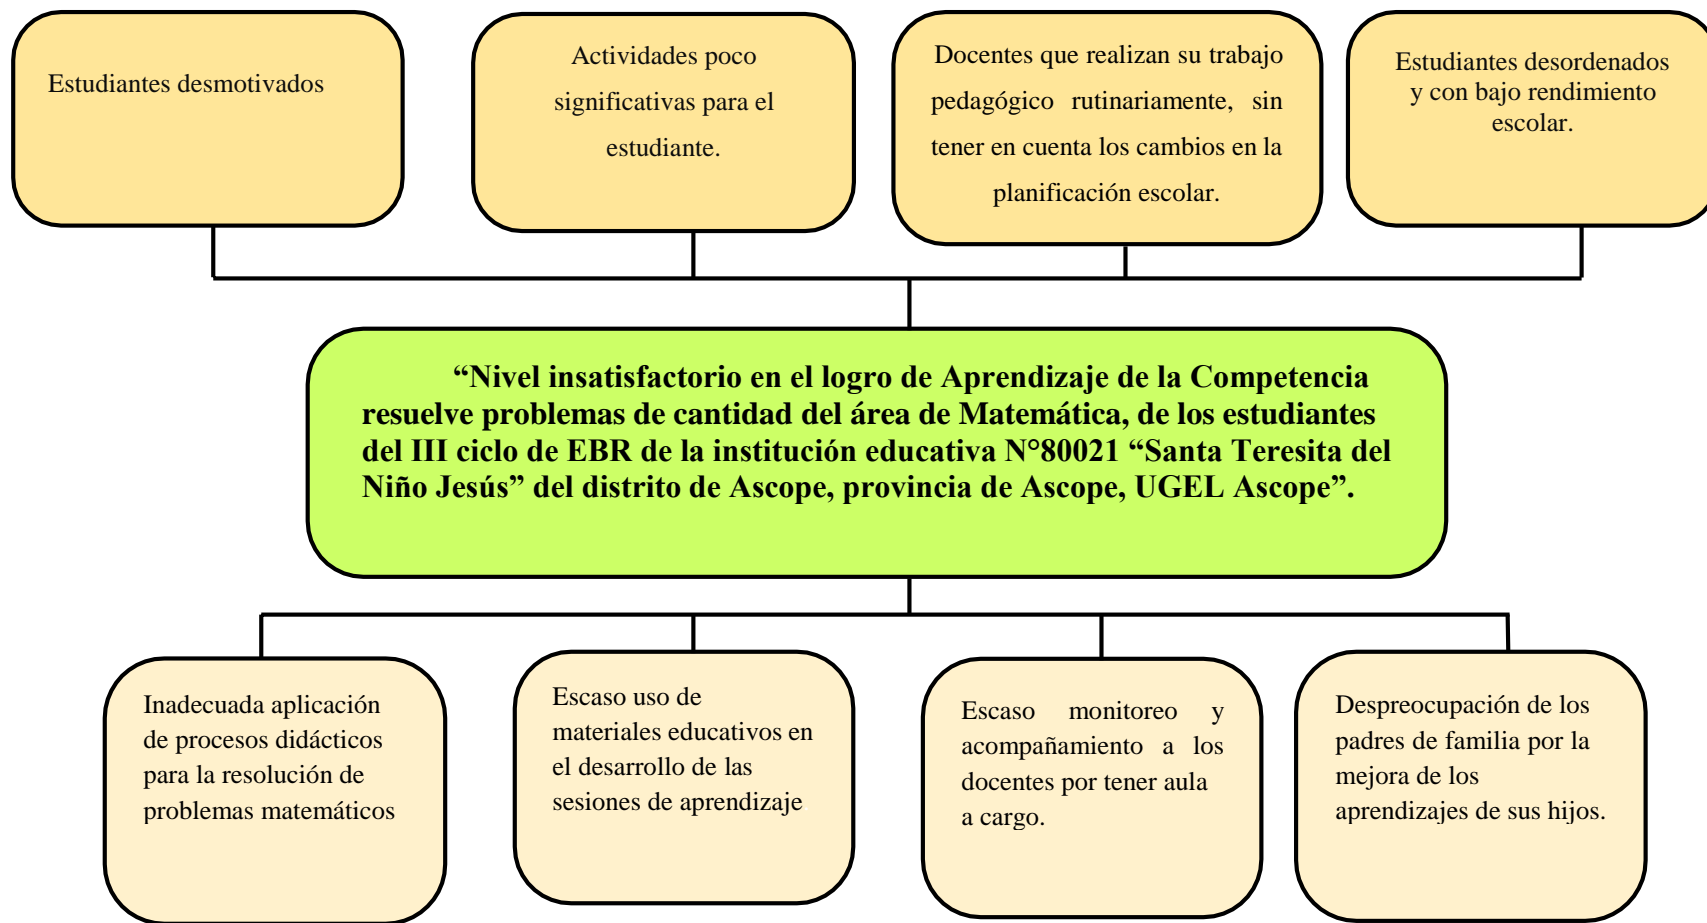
Estudiantes desmotivados

Actividades poco significativas para el estudiante.

Docentes que realizan su trabajo pedagógico rutinariamente, sin tener en cuenta los cambios en la planificación escolar.

Estudiantes desordenados y con bajo rendimiento escolar.

“Nivel insatisfactorio en el logro de Aprendizaje de la Competencia resuelve problemas de cantidad del área de Matemática, de los estudiantes del III ciclo de EBR de la institución educativa N°80021 “Santa Teresita del Niño Jesús” del distrito de Ascope, provincia de Ascope, UGEL Ascope”.

Inadecuada aplicación de procesos didácticos para la resolución de problemas matemáticos

Escaso uso de materiales educativos en el desarrollo de las sesiones de aprendizaje

Escaso monitoreo y acompañamiento a los docentes por tener aula a cargo.

Despreocupación de los padres de familia por la mejora de los aprendizajes de sus hijos.